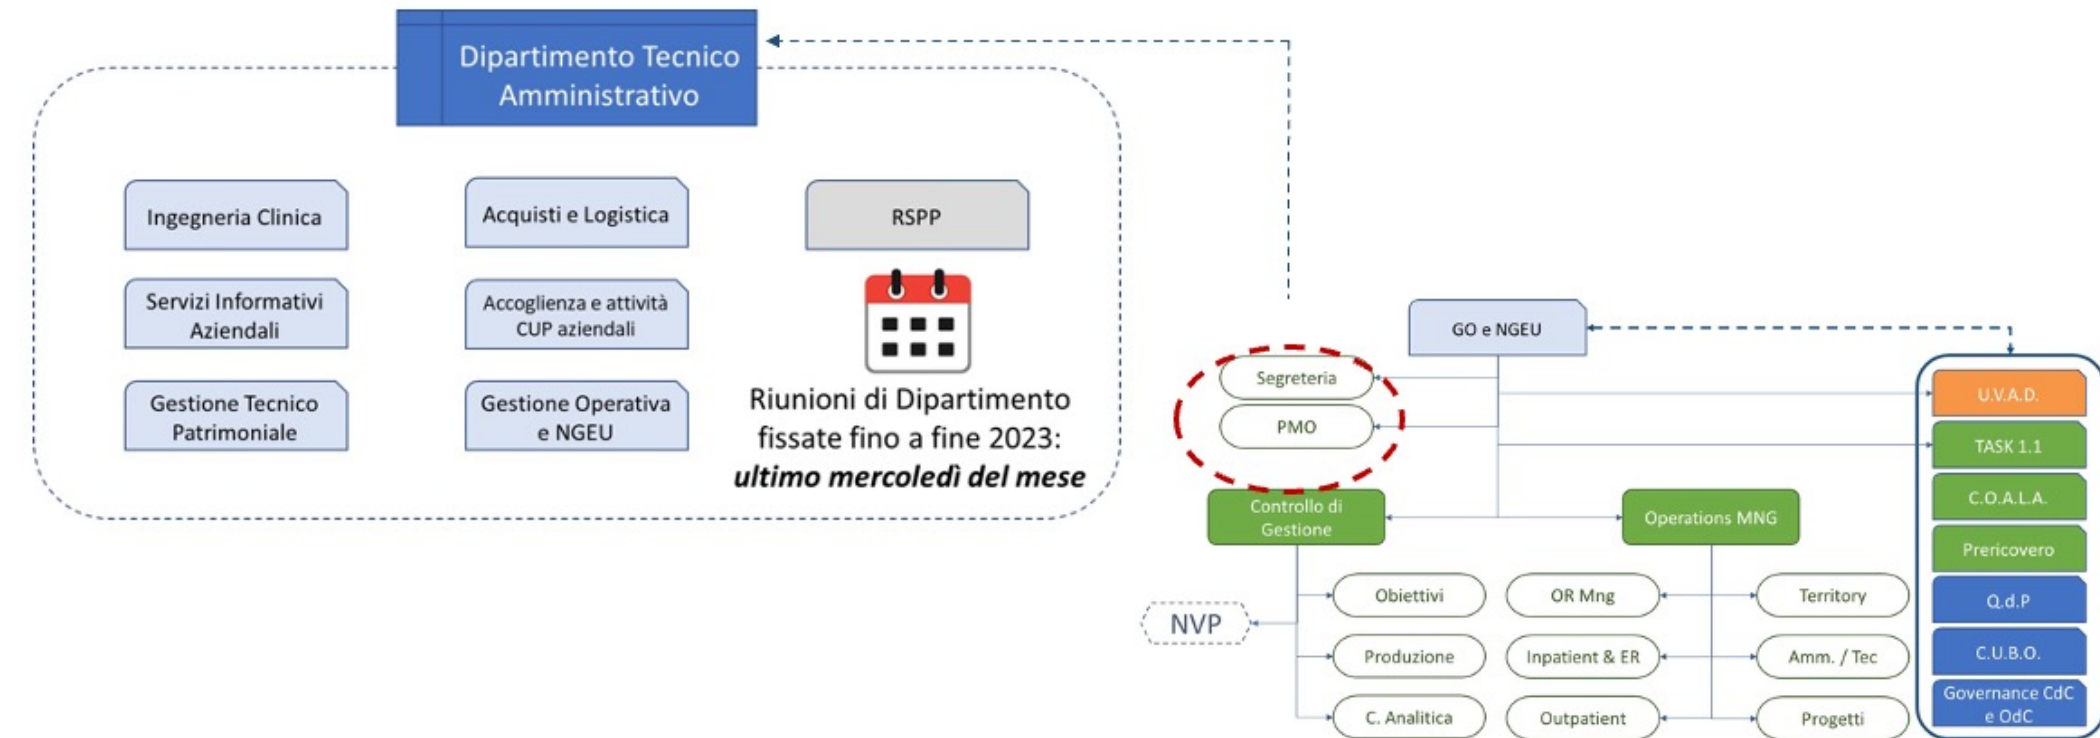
Dipartimento Tecnico Amministrativo

Ingegneria Clinica

Acquisti e Logistica

RSPP

Servizi Informativi Aziendali

Accoglienza e attività CUP aziendali

Gestione Tecnico Patrimoniale

Gestione Operativa e NGEU

Riunioni di Dipartimento fissate fino a fine 2023: ***ultimo mercoledì del mese***

GO e NGEU

Segreteria

PMO

U.V.A.D.

TASK 1.1

C.O.A.L.A.

Controllo di Gestione

Operations MNG

Prericovero

Q.d.P

Obiettivi

OR Mng

Territory

NVP

Produzione

Inpatient & ER

Amm. / Tec

C.U.B.O.

C. Analitica

Outpatient

Progetti

Governance CdC e OdC